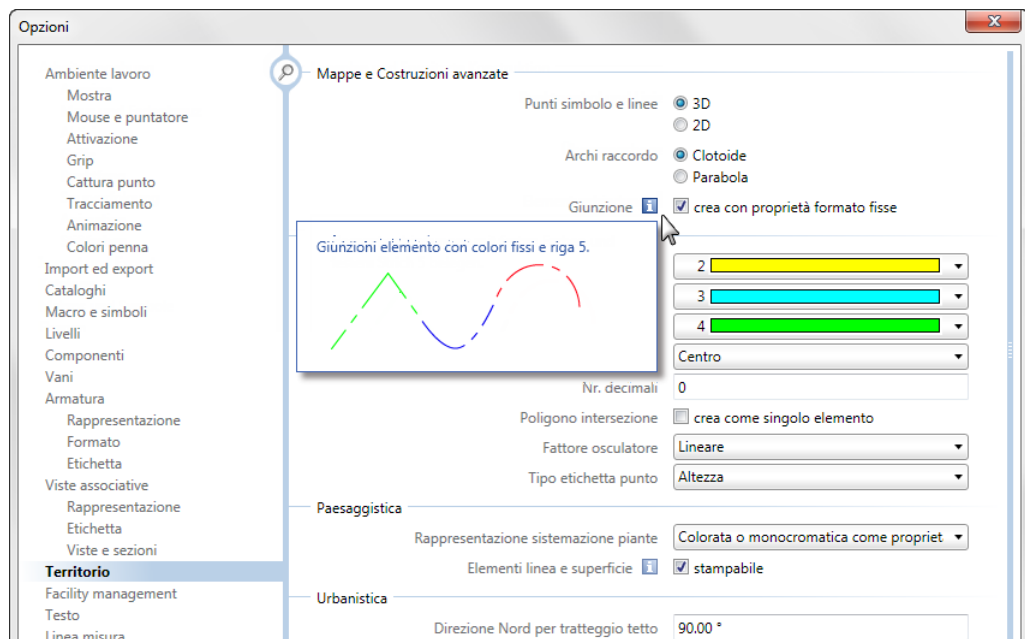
Opzioni

Ambiente lavoro
Mostra
Mouse e puntatore
Attivazione
Grip
Cattura punto
Tracciamento
Animazione
Colori penna
Import ed export
Cataloghi
Macro e simboli
Livelli
Componenti
Vani
Armatura
Rappresentazione
Formato
Etichetta
Viste associative
Rappresentazione
Etichetta
Viste e sezioni
Territorio
Facility management
Testo
Linea misura

Mappe e Costruzioni avanzate

Punti simbolo e linee
3D
2D

Archi raccordo
Clotoide
Parabola

Giunzione
crea con proprietà formato fisse

Giunzioni elemento con colori fissi e riga 5.

2
3
4
Centro

Nr. decimali
0

Poligono intersezione
crea come singolo elemento

Fattore osculatore
Lineare

Tipo etichetta punto
Altezza

Paesaggistica

Rappresentazione sistemazione piante
Colorata o monocromatica come propriet

Elementi linea e superficie
stampabile

Urbanistica

Direzione Nord per tratteggio tetto
90.00 °